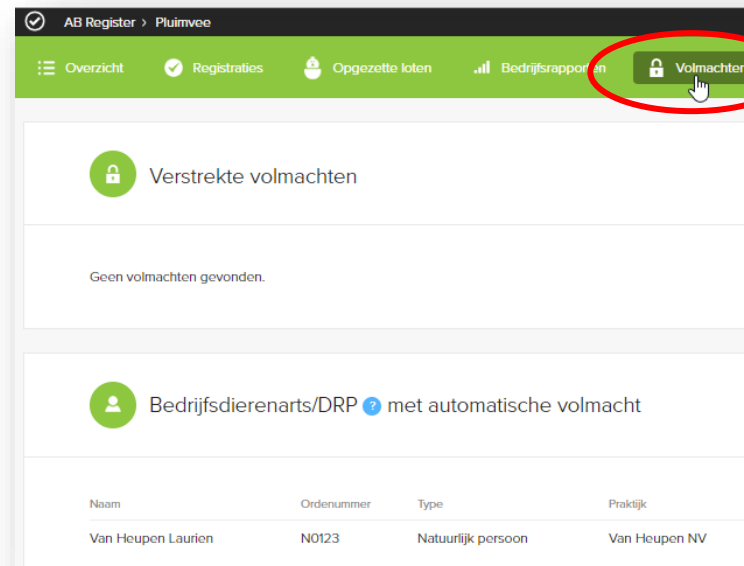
AB Register > Pluimvee

Overzicht Registraties Opgezette loten Bedrijfsrapporten Volmachten

Verstrekte volmachten

Geen volmachten gevonden.

Bedrijfsdierenarts/DRP ? met automatische volmacht

| Naam | Ordenummer | Type | Praktijk |
|---|---|---|---|
| Van Heupen Laurien | N0123 | Natuurlijk persoon | Van Heupen NV |